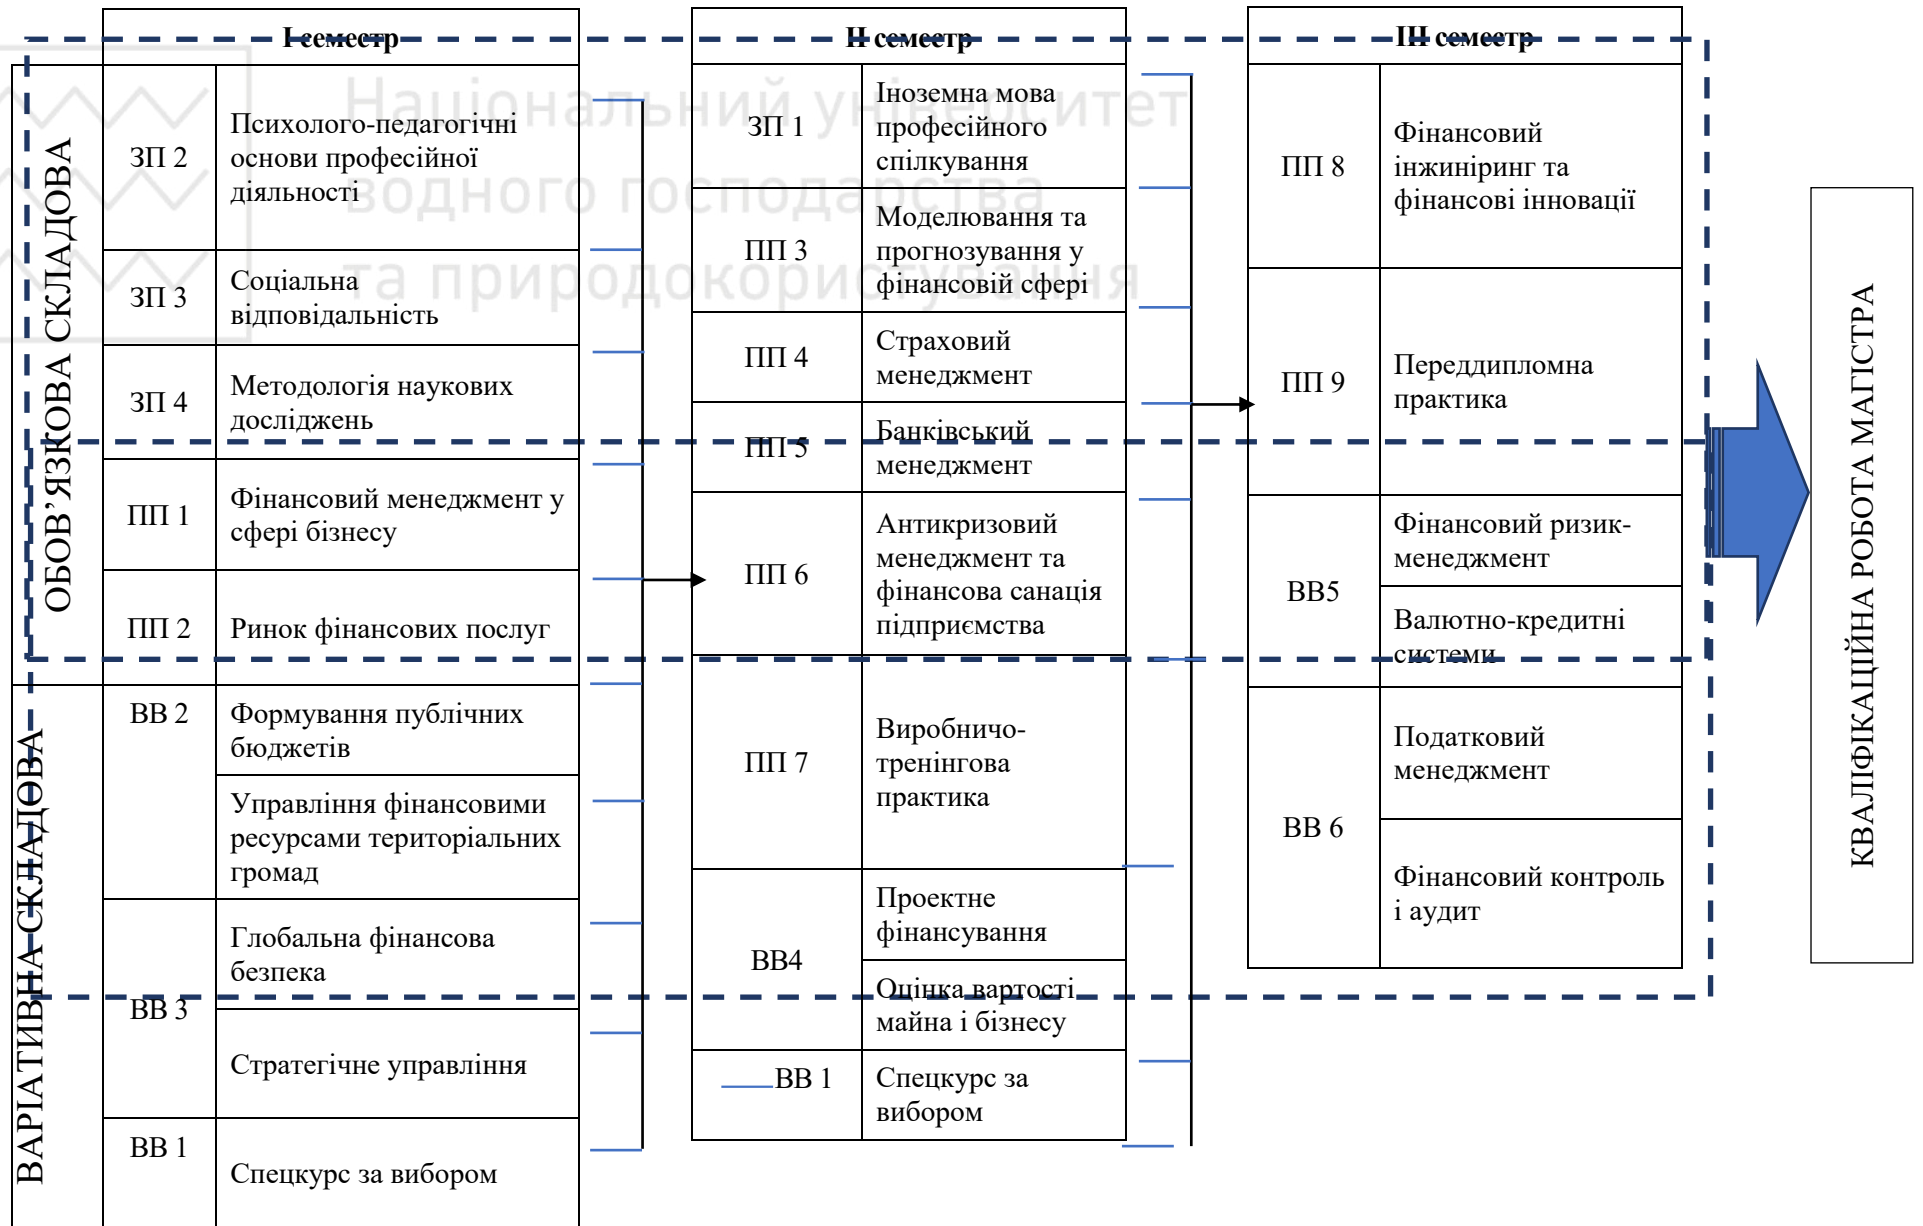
I семестр

ОБОВ'ЯЗКОВА СКЛАДОВА

ЗП 2 Психолого-педагогічні основи професійної діяльності

ЗП 3 Соціальна відповідальність

ЗП 4 Методологія наукових досліджень

ПП 1 Фінансовий менеджмент у сфері бізнесу

ПП 2 Ринок фінансових послуг

ВАРІАТИВНА СКЛАДОВА

ВВ 2 Формування публічних бюджетів

Управління фінансовими ресурсами територіальних громад

ВВ 3 Глобальна фінансова безпека

Стратегічне управління

ВВ 1 Спецкурс за вибором

II семестр

ЗП 1 Іноземна мова професійного спілкування

ПП 3 Моделювання та прогнозування у фінансовій сфері

ПП 4 Страховий менеджмент

ПП 5 Банківський менеджмент

ПП 6 Антикризовий менеджмент та фінансова санація підприємства

ПП 7 Виробничо-тренінгова практика

ВВ4 Проектне фінансування

Оцінка вартості майна і бізнесу

ВВ 1 Спецкурс за вибором

III семестр

ПП 8 Фінансовий інжиніринг та фінансові інновації

ПП 9 Переддипломна практика

ВВ5 Фінансовий ризик-менеджмент

Валютно-кредитні системи

ВВ 6 Податковий менеджмент

Фінансовий контроль і аудит

КВАЛІФІКАЦІЙНА РОБОТА МАГІСТРА

Національний університет водного господарства та природокористування